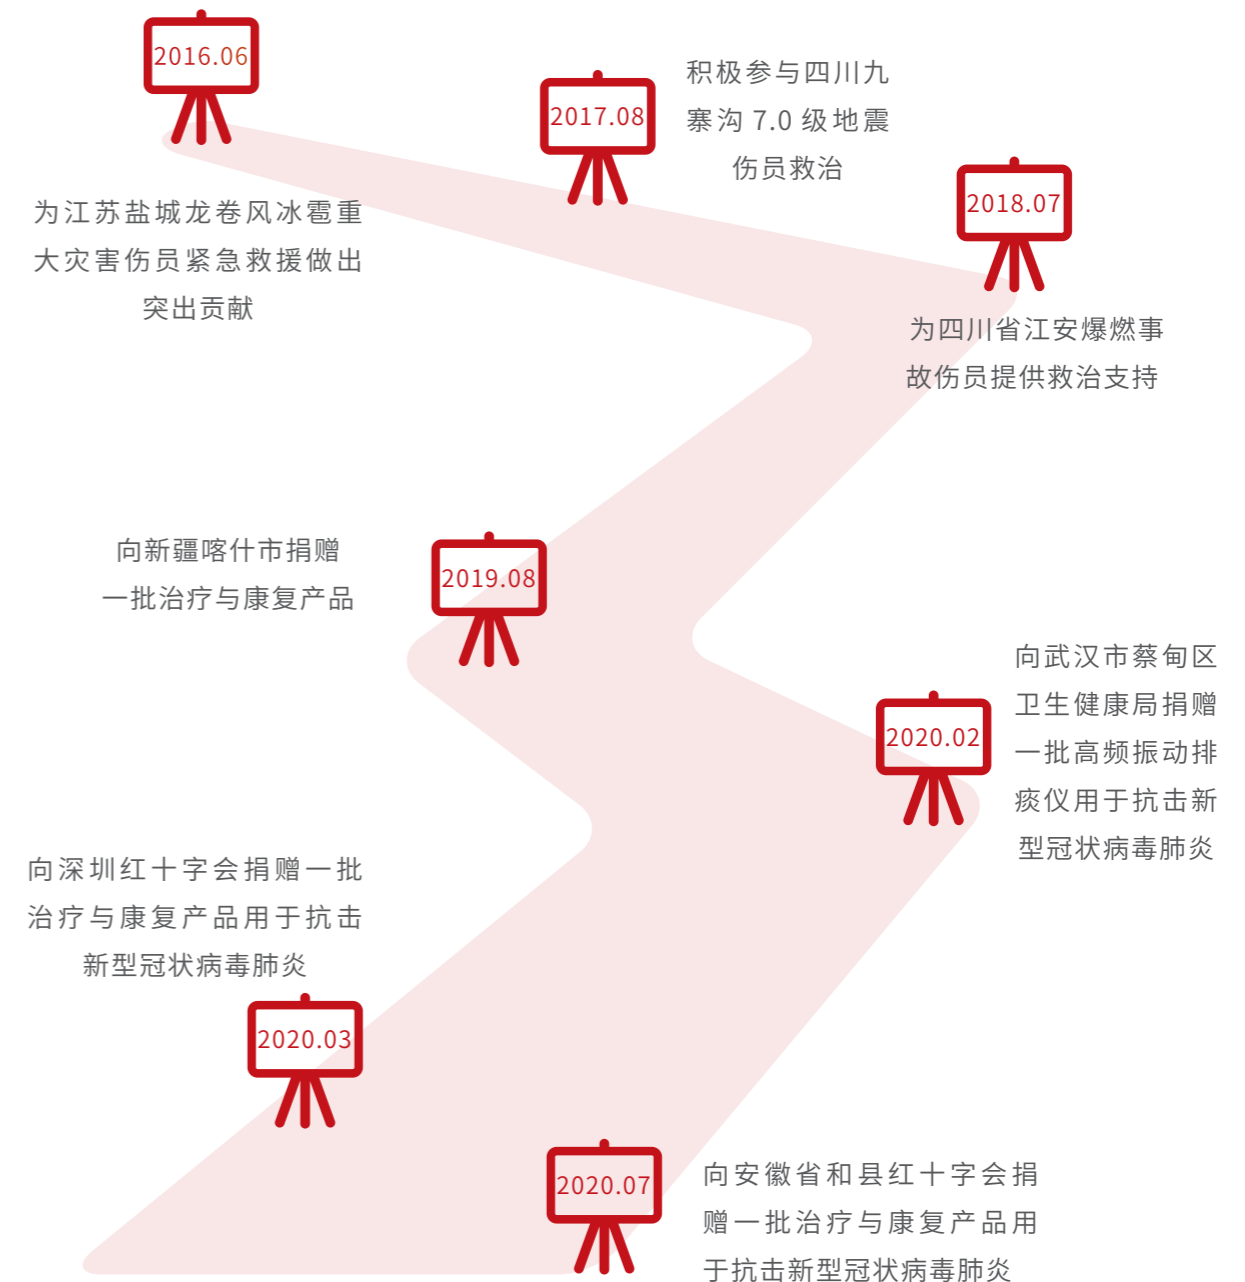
2016.06

为江苏盐城龙卷风冰雹重大灾害伤员紧急救援做出突出贡献

2017.08

积极参与四川九寨沟 7.0 级地震伤员救治

2018.07

为四川省江安爆燃事故伤员提供救治支持

向新疆喀什市捐赠一批治疗与康复产品

2019.08

向武汉市蔡甸区卫生健康局捐赠一批高频振动排痰仪用于抗击新型冠状病毒肺炎

2020.02

向深圳红十字会捐赠一批治疗与康复产品用于抗击新型冠状病毒肺炎

2020.03

2020.07

向安徽省和县红十字会捐赠一批治疗与康复产品用于抗击新型冠状病毒肺炎